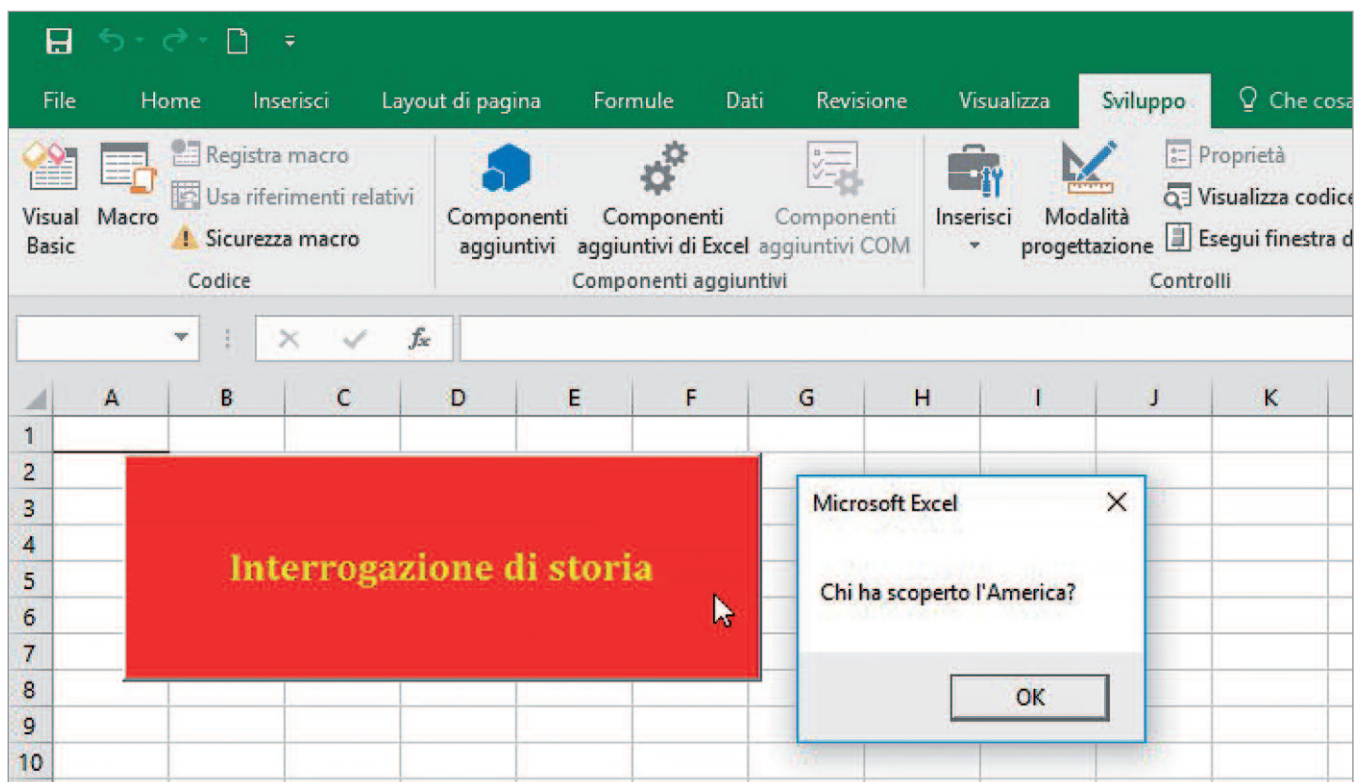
File Home Inserisci Layout di pagina Formule Dati Revisione Visualizza Sviluppo Che cosa

Visual Basic
Macro
Registra macro
Usa riferimenti relativi
Sicurezza macro
Codice

Componenti aggiuntivi
Componenti aggiuntivi di Excel
Componenti aggiuntivi COM
Componenti aggiuntivi

Inserisci
Modalità progettazione
Proprietà
Visualizza codice
Esegui finestra d
Controlli

$f_x$

| | A | B | C | D | E | F | G | H | I | J | K |
|---|---|---|---|---|---|---|---|---|---|---|---|
| 1 | | | | | | | | | | | |
| 2 | | | | | | | | | | | |
| 3 | | | | | | | | | | | |
| 4 | | | | | | | | | | | |
| 5 | | | | | | | | | | | |
| 6 | | | | | | | | | | | |
| 7 | | | | | | | | | | | |
| 8 | | | | | | | | | | | |
| 9 | | | | | | | | | | | |
| 10 | | | | | | | | | | | |

Interrogazione di storia

Microsoft Excel

Chi ha scoperto l'America?

OK